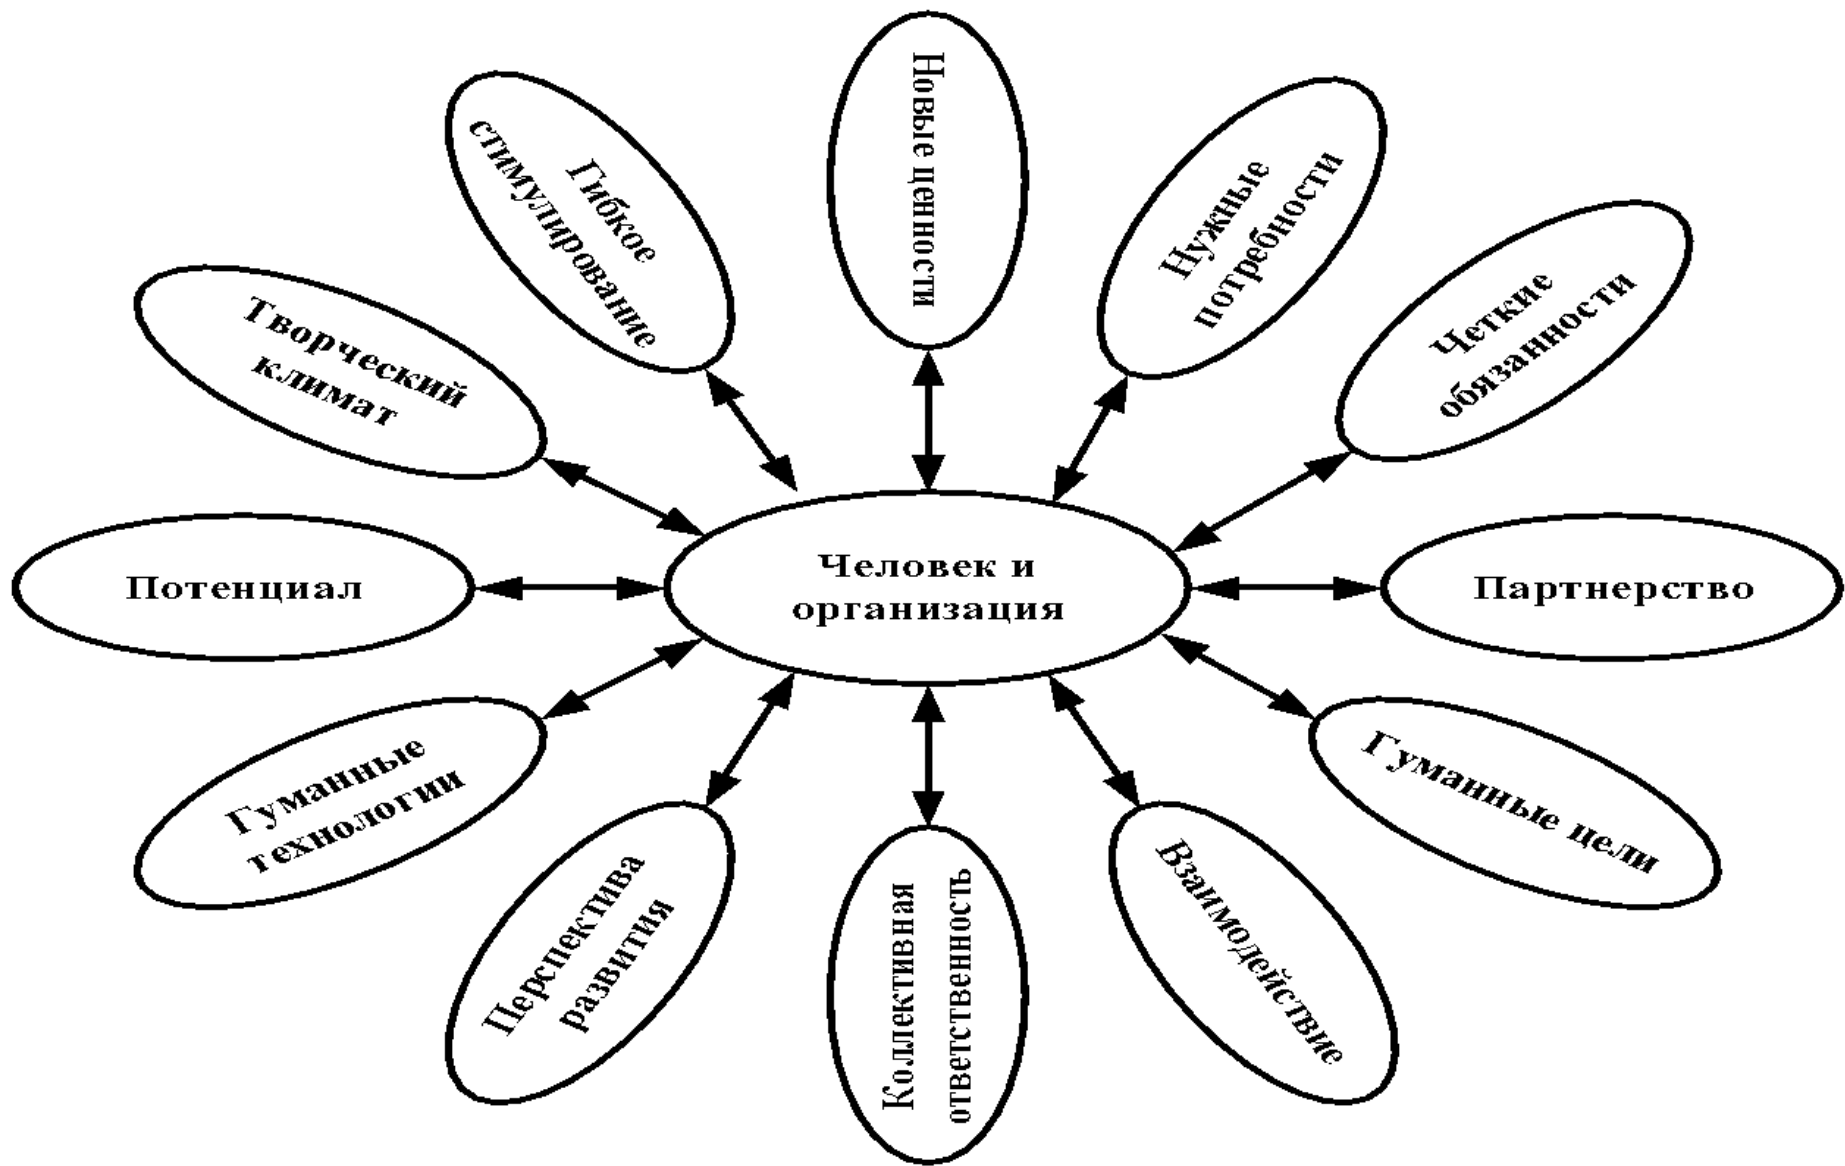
Человек и организация

Новые ценности

Нужные потребности

Четкие обязанности

Партнерство

Гуманные цели

Взаимодействие

Коллективная ответственность

Перспектива развития

Гуманные технологии

Потенциал

Творческий климат

Гибкое стимулирование